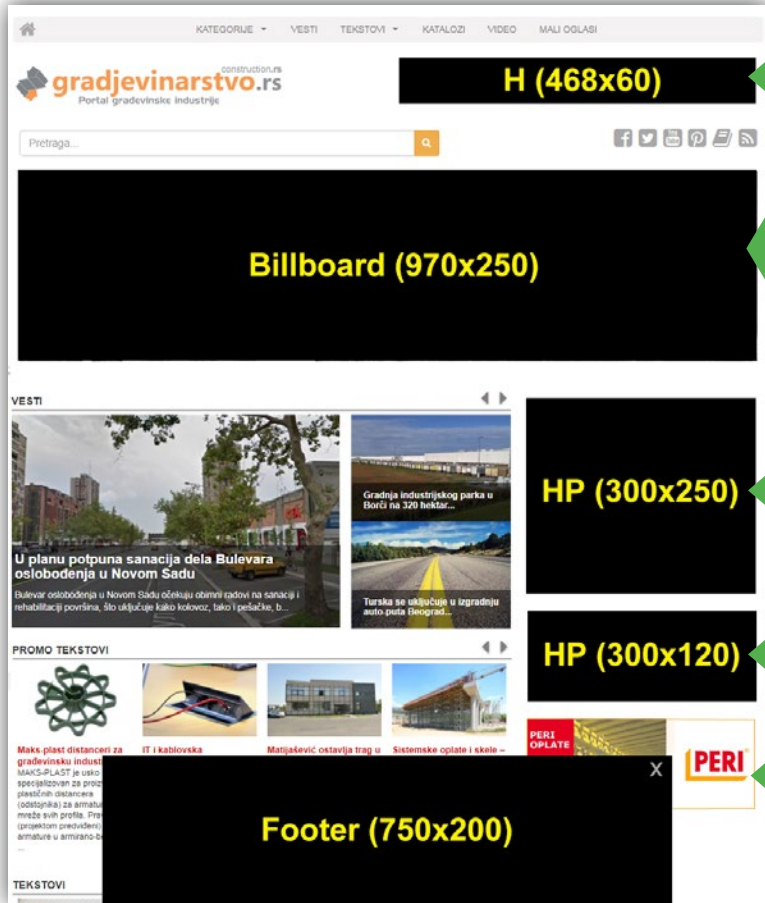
KATEGORIJE ▾ VESTI TEKSTOVI ▾ KATALOZI VIDEO MALI OGLASI

construction.rs
gradjevinarstvo.rs
Portal građevinske industrije

H (468x60)

Pretraga...

Billboard (970x250)

VESTI

U planu potpuna sanacija dela Bulevara oslobođenja u Novom Sadu

Bulevar oslobođenja u Novom Sadu očekuju obimni radovi na sanaciji i rehabilitaciji površina, što uključuje kako kolovoz, tako i pešačke, b...

Gradnja industrijskog parka u Borči na 320 hektar...

Turska se uključuje u izgradnju auto puta Beograd...

HP (300x250)

PROMO TEKSTOVI

HP (300x120)

Maks-plast distanceri za građevinsku industr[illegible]
MAKS-PLAST je usko specijalizovan za proiz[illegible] plastičnih distancera (odstojnika) za armatur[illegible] mreže svih profila. Pra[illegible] (projektom predviđeni) armature u armirano-b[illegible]
...

IT i kablovska

Matijašević ostavlja trag u

Sistemske oplate i skele –

PERI OPLATE

PERI

X

Footer (750x200)

TEKSTOVI